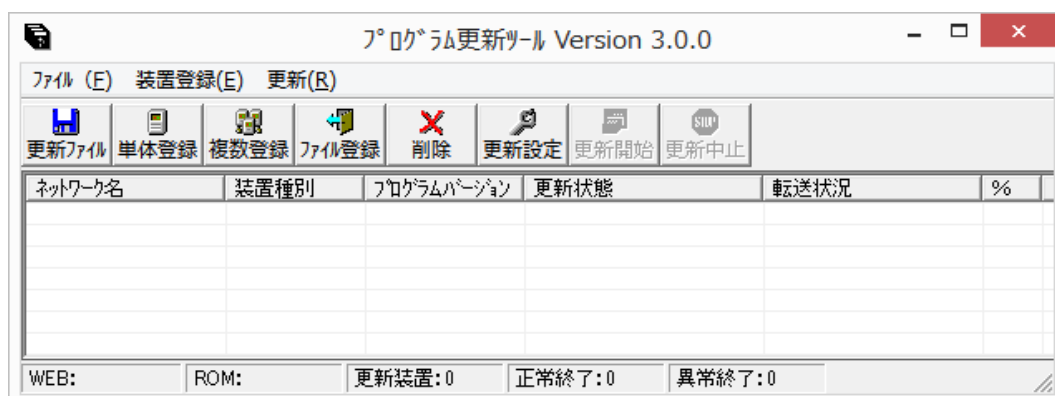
ﾌﾟﾛｸﾞﾗﾑ更新ﾂｰﾙ Version 3.0.0

ﾌｧｲﾙ (F)　装置登録(E)　更新(R)

更新ﾌｧｲﾙ　単体登録　複数登録　ﾌｧｲﾙ登録　削除　更新設定　更新開始　更新中止

| ﾈｯﾄﾜｰｸ名 | 装置種別 | ﾌﾟﾛｸﾞﾗﾑﾊﾞｰｼﾞｮﾝ | 更新状態 | 転送状況 | % |
|---|---|---|---|---|---|

WEB:　ROM:　更新装置: 0　正常終了: 0　異常終了: 0